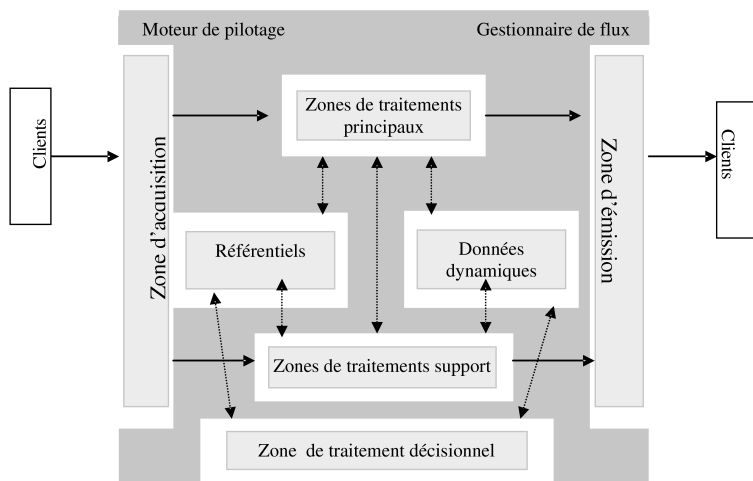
Moteur de pilotage

Gestionnaire de flux

Clients

Zone d'acquisition

Zones de traitements principaux

Référentiels

Données dynamiques

Zones de traitements support

Zone de traitement décisionnel

Zone d'émission

Clients